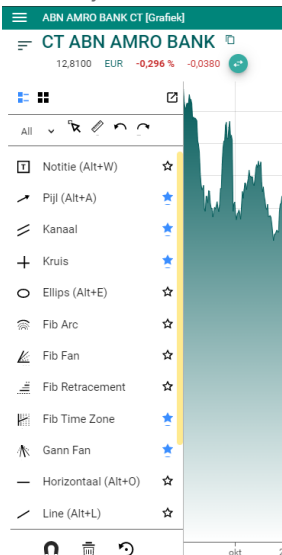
ABN AMRO BANK CT [Grafiek]

CT ABN AMRO BANK

12,8100 EUR -0,296 % -0,0380

All

Notitie (Alt+W)
Pijl (Alt+A)
Kanaal
Kruis
Ellips (Alt+E)
Fib Arc
Fib Fan
Fib Retracement
Fib Time Zone
Gann Fan
Horizontaal (Alt+O)
Line (Alt+L)

okt